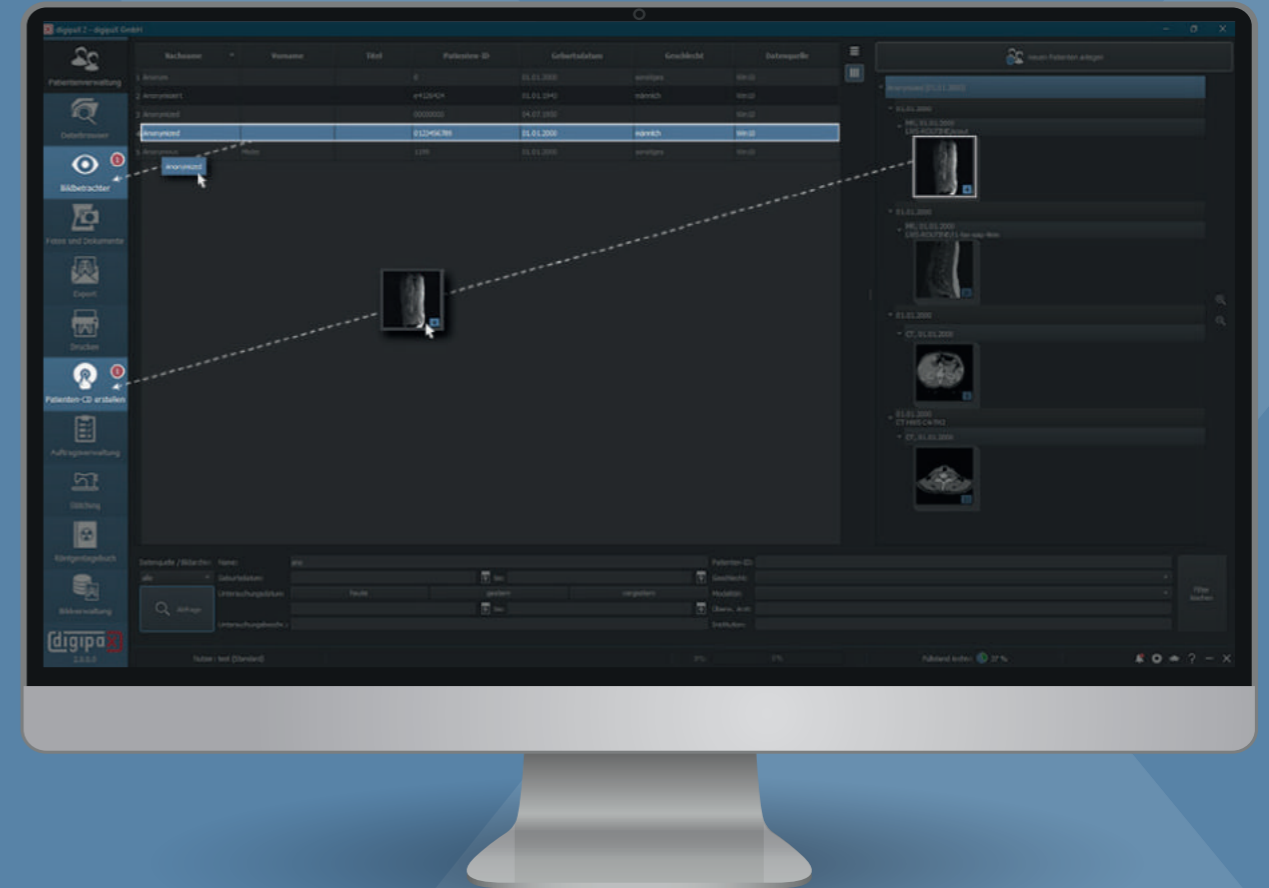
digipaX 2 - digipaX GmbH

Patientenverwaltung
Datenbrowser
Bildbetrachter
Fotos und Dokumente
Export
Drucken
Patienten-CD erstellen
Auftragsverwaltung
Stitching
Röntgentagebuch
Bildverwaltung
digipaX
2.0.0.0

| Nachname | Vorname | Titel | Patienten-ID | Geburtsdatum | Geschlecht | Datenquelle |
|---|---|---|---|---|---|---|
| 1 Anonym | | | 0 | 01.01.2000 | sonstiges | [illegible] |
| 2 Anonymisiert | | | e4126424 | 01.01.1940 | männlich | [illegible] |
| 3 Anonymized | | | 0000000 | 04.07.1950 | | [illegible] |
| 4 Anonymized | | | 0122456789 | 01.01.2000 | männlich | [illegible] |
| 5 Anonymus | Mustr | | 1100 | 01.01.2000 | sonstiges | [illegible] |

Anonymized

Neuen Patienten anlegen

Anonymized [01.01.2000]
01.01.2000
MR, 01.01.2000
LWS ROUTINE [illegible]
01.01.2000
MR, 01.01.2000
LWS-ROUTINE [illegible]
01.01.2000
CT, 01.01.2000
01.01.2000
CT HWS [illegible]
CT, 01.01.2000

Datenquelle / Bildarchiv: alle
Name: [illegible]
Geburtsdatum: bis:
Untersuchungsdatum: heute gestern vorgestern
bis:
Untersuchungsbeschr.:
Abfrage
Patienten-ID:
Geschlecht:
Modalität:
Überw. Arzt:
Institution:
Filter löschen

Nutzer: test (Standard)
0%
Füllstand Archiv: 37 %